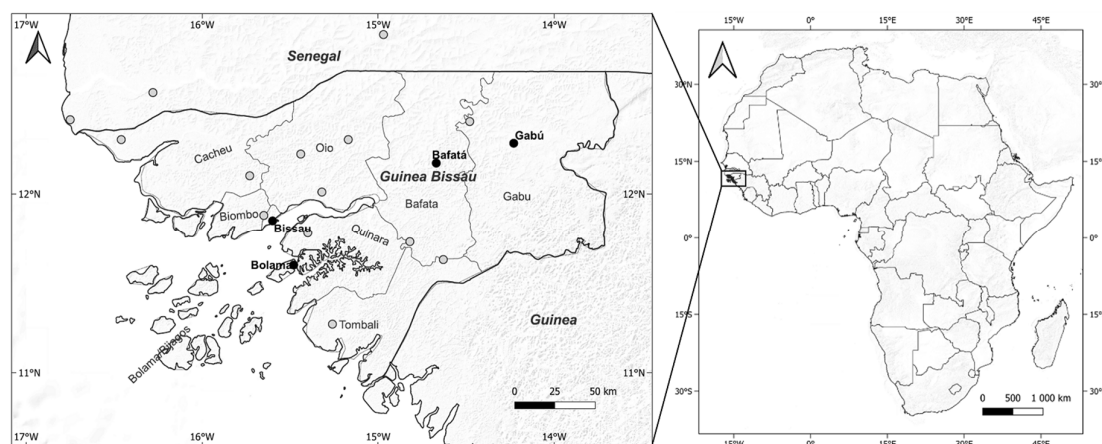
17°W
16°W
15°W
14°W
Senegal
Gabú
Bafatá
Cacheu
Oio
Guinea Bissau
Gabu
12°N
Bafata
12°N
Biombo
Bissau
Quinara
Bolama
Tombali
Guinea
Bolama/Bijagos
11°N
11°N
0
25
50 km
17°W
16°W
15°W
14°W

15°W
0°
15°E
30°E
45°E
30°N
30°
15°N
15°
0°
0°
15°S
15°
30°S
30°
0
500
1 000 km
15°W
0°
15°E
30°E
45°E